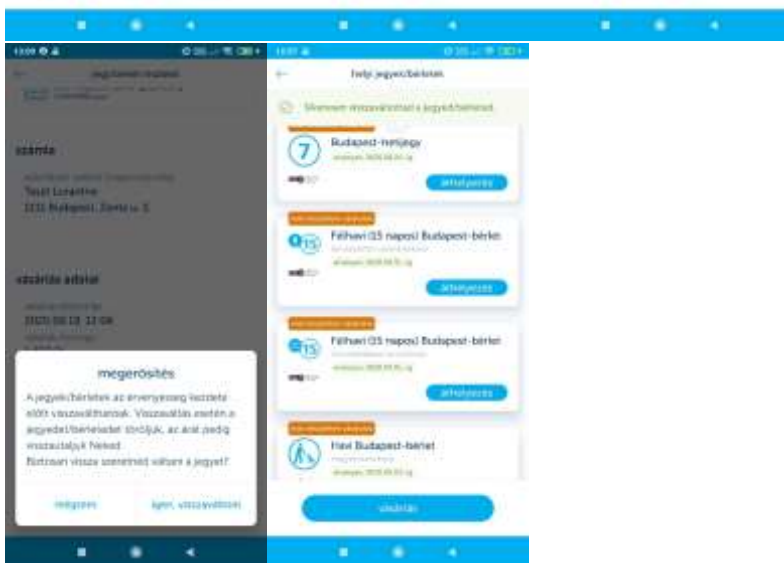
13:09

jegy/bérlet/vásárlás

számla

Teszt Lenerke
1111 Budapest, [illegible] u. 5.

vásárlás adatai

2020.09.18. 12:08

megerősítés

A jegyek/bérletek az érvényesség kezdete előtt visszaválthatók. Visszaváltás esetén a jegyedet/bérletedet töröljük, az árát pedig visszautaljuk Neked.
Biztosan vissza szeretnéd váltani a jegyet?

mégsem

igen, visszaváltom

13:07

felújt jegyek/bérletek

Sikeresen visszaváltottad a jegyed/bérleted

Budapest-menijegy
érvényes 2020.09.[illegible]-ig
áthelyezés

Félhavi (15 napos) Budapest-bérlet
érvényes 2020.09.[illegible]-ig
áthelyezés

Félhavi (15 napos) Budapest-bérlet
érvényes 2020.09.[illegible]-ig
áthelyezés

Havi Budapest-bérlet
érvényes 2020.09.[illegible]-ig

vásárlás